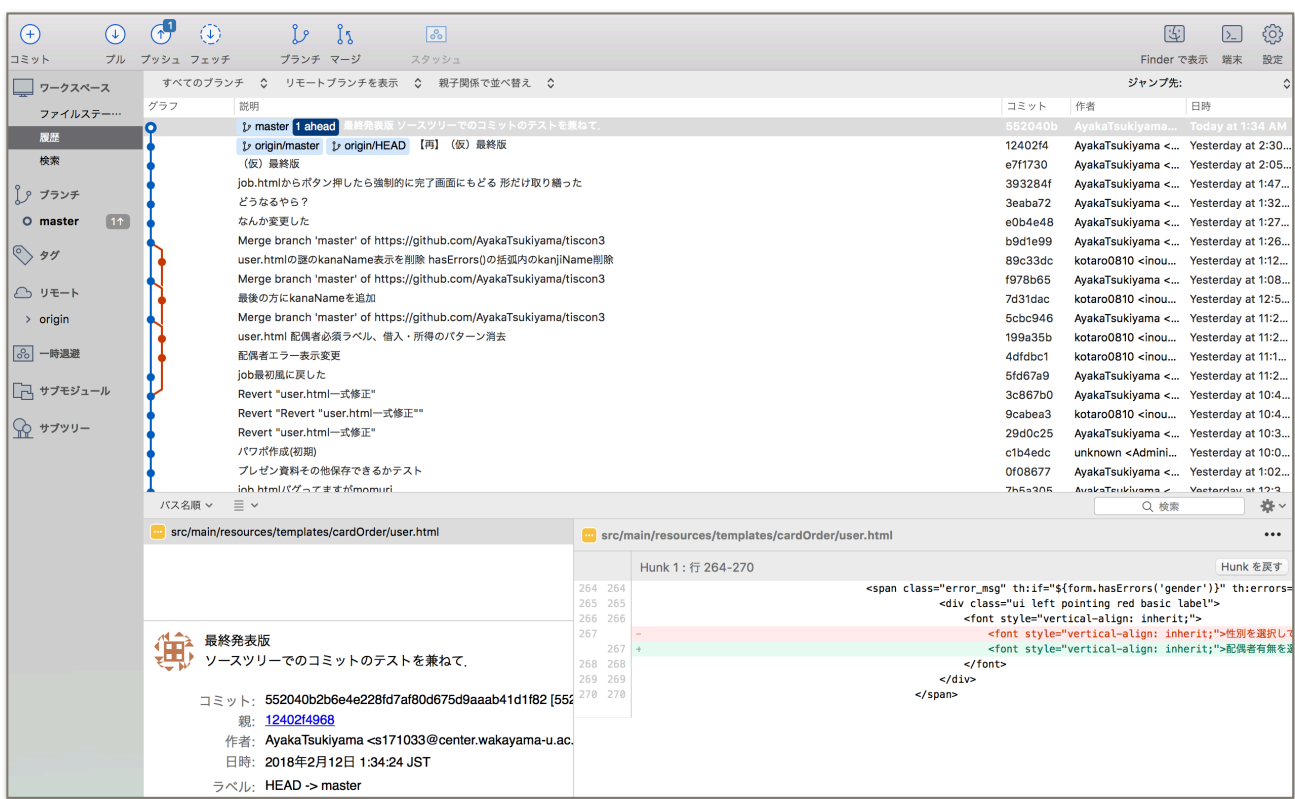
コミット プル 1 プッシュ フェッチ ブランチ マージ スタッシュ Finder で表示 端末 設定

ワークスペース
ファイルステー…
履歴
検索
ブランチ
master 1
タグ
リモート
origin
一時退避
サブモジュール
サブツリー

すべてのブランチ リモートブランチを表示 親子関係で並べ替え ジャンプ先:

| グラフ | 説明 | コミット | 作者 | 日時 |
|---|---|---|---|---|
| | master 1 ahead 最終発表版 ソースツリーでのコミットのテストを兼ねて. | 552040b | AyakaTsukiyama... | Today at 1:34 AM |
| | origin/master origin/HEAD 【再】（仮）最終版 | 12402f4 | AyakaTsukiyama <... | Yesterday at 2:30... |
| | （仮）最終版 | e7f1730 | AyakaTsukiyama <... | Yesterday at 2:05... |
| | job.htmlからボタン押したら強制的に完了画面にもどる 形だけ取り繕った | 393284f | AyakaTsukiyama <... | Yesterday at 1:47... |
| | どうなるやら？ | 3eaba72 | AyakaTsukiyama <... | Yesterday at 1:32... |
| | なんか変更した | e0b4e48 | AyakaTsukiyama <... | Yesterday at 1:27... |
| | Merge branch 'master' of https://github.com/AyakaTsukiyama/tiscon3 | b9d1e99 | AyakaTsukiyama <... | Yesterday at 1:26... |
| | user.htmlの謎のkanaName表示を削除 hasErrors()の括弧内のkanjiName削除 | 89c33dc | kotaro0810 <inou... | Yesterday at 1:12... |
| | Merge branch 'master' of https://github.com/AyakaTsukiyama/tiscon3 | f978b65 | AyakaTsukiyama <... | Yesterday at 1:08... |
| | 最後の方にkanaNameを追加 | 7d31dac | kotaro0810 <inou... | Yesterday at 12:5... |
| | Merge branch 'master' of https://github.com/AyakaTsukiyama/tiscon3 | 5cbc946 | AyakaTsukiyama <... | Yesterday at 11:2... |
| | user.html 配偶者必須ラベル、借入・所得のパターン消去 | 199a35b | kotaro0810 <inou... | Yesterday at 11:2... |
| | 配偶者エラー表示変更 | 4dfdbc1 | kotaro0810 <inou... | Yesterday at 11:1... |
| | job最初風に戻した | 5fd67a9 | AyakaTsukiyama <... | Yesterday at 11:2... |
| | Revert "user.html一式修正" | 3c867b0 | AyakaTsukiyama <... | Yesterday at 10:4... |
| | Revert "Revert "user.html一式修正"" | 9cabea3 | kotaro0810 <inou... | Yesterday at 10:4... |
| | Revert "user.html一式修正" | 29d0c25 | AyakaTsukiyama <... | Yesterday at 10:3... |
| | パワポ作成(初期) | c1b4edc | unknown <Admini... | Yesterday at 10:0... |
| | プレゼン資料その他保存できるかテスト | 0f08677 | AyakaTsukiyama <... | Yesterday at 1:02... |
| | job.htmlバグってますがmomuri | 7b5a305 | AyakaTsukiyama <... | Yesterday at 12:3... |

パス名順 検索

src/main/resources/templates/cardOrder/user.html

最終発表版
ソースツリーでのコミットのテストを兼ねて.

コミット: 552040b2b6e4e228fd7af80d675d9aaab41d1f82 [552
親: 12402f4968
作者: AyakaTsukiyama <s171033@center.wakayama-u.ac.
日時: 2018年2月12日 1:34:24 JST
ラベル: HEAD -> master

src/main/resources/templates/cardOrder/user.html

Hunk 1 : 行 264-270 Hunk を戻す

264 264 <span class="error_msg" th:if="${form.hasErrors('gender')}" th:errors=
265 265 <div class="ui left pointing red basic label">
266 266 <font style="vertical-align: inherit;">
267 - <font style="vertical-align: inherit;">性別を選択して
267 + <font style="vertical-align: inherit;">配偶者有無を選
268 268 </font>
269 269 </div>
270 270 </span>